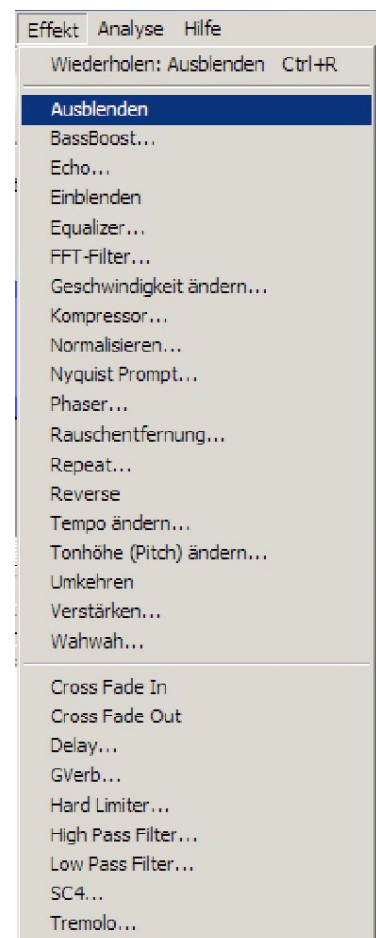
Effekt Analyse Hilfe

Wiederholen: Ausblenden Ctrl+R

Ausblenden
BassBoost...
Echo...
Einblenden
Equalizer...
FFT-Filter...
Geschwindigkeit ändern...
Kompressor...
Normalisieren...
Nyquist Prompt...
Phaser...
Rauschentfernung...
Repeat...
Reverse
Tempo ändern...
Tonhöhe (Pitch) ändern...
Umkehren
Verstärken...
Wahwah...

Cross Fade In
Cross Fade Out
Delay...
GVerb...
Hard Limiter...
High Pass Filter...
Low Pass Filter...
SC4...
Tremolo...